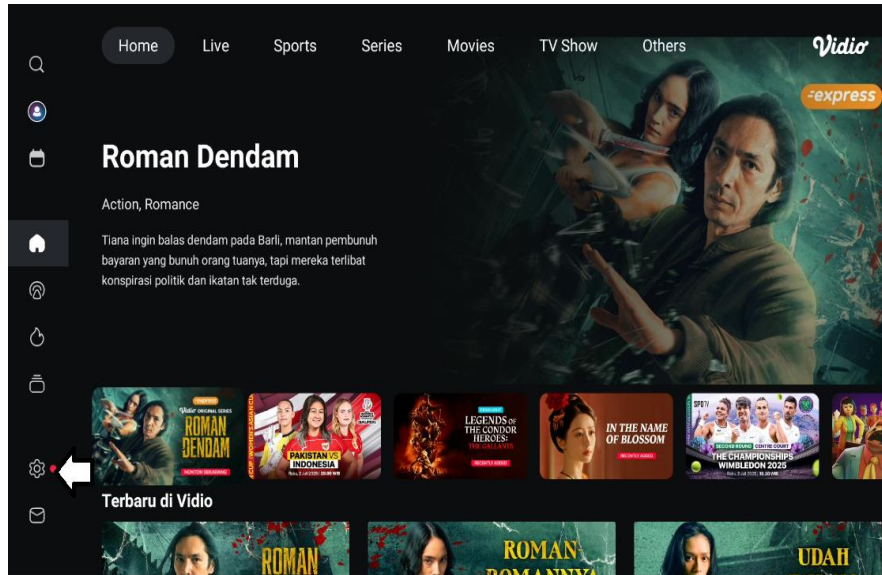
Home Live Sports Series Movies TV Show Others

Vidio

express

Roman Dendam

Action, Romance

Tiana ingin balas dendam pada Barli, mantan pembunuh bayaran yang bunuh orang tuanya, tapi mereka terlibat konspirasi politik dan ikatan tak terduga.

express
Vidio ORIGINAL SERIES
ROMAN DENDAM
NONTON SEKARANG

PAKISTAN VS INDONESIA

LEGENDS OF THE CONDOR HEROES: THE GALLANTS
RECENTLY ADDED

IN THE NAME OF BLOSSOM
RECENTLY ADDED

SECOND ROUND CENTRE COURT
THE CHAMPIONSHIPS WIMBLEDON 2025

Terbaru di Vidio

ROMAN

ROMAN ROMANNYA

UDAH